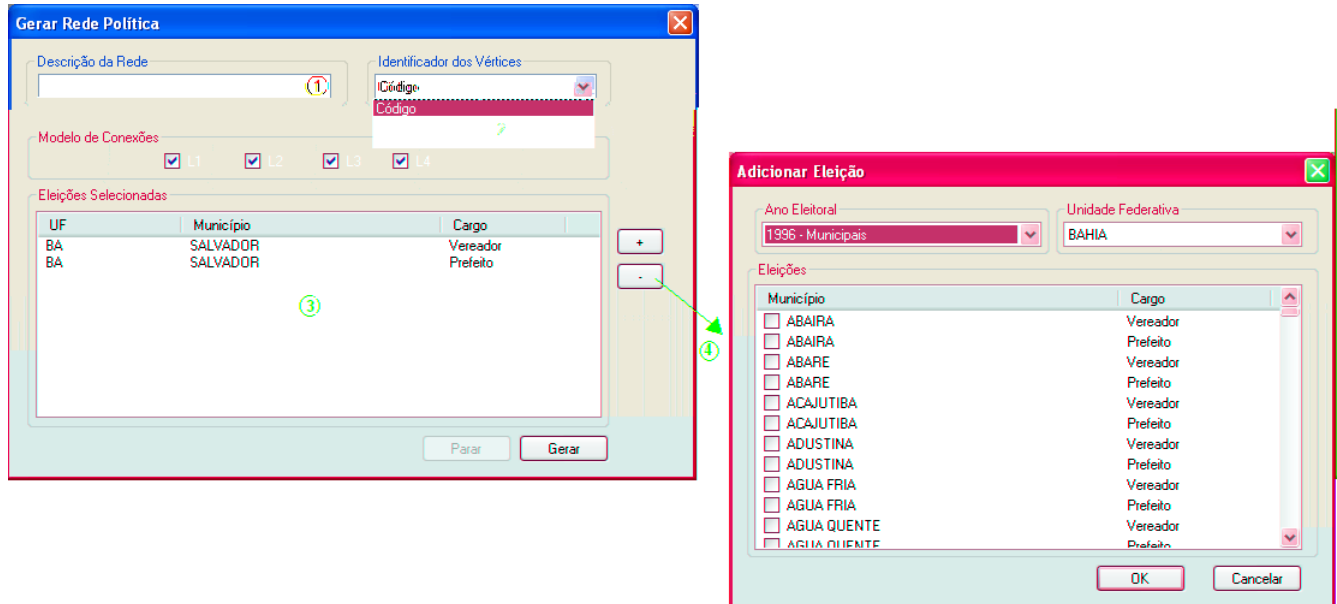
Gerar Rede Política

Descrição da Rede
1

Identificador dos Vértices
Código
Código
2

Modelo de Conexões
L1 L2 L3 L4

Eleições Selecionadas

| UF | Município | Cargo |
|---|---|---|
| BA | SALVADOR | Vereador |
| BA | SALVADOR | Prefeito |

3

+
-

Parar
Gerar

4

Adicionar Eleição

Ano Eleitoral
1996 - Municipais

Unidade Federativa
BAHIA

Eleições

| Município | Cargo |
|---|---|
| ABAIRA | Vereador |
| ABAIRA | Prefeito |
| ABARE | Vereador |
| ABARE | Prefeito |
| ACAJUTIBA | Vereador |
| ACAJUTIBA | Prefeito |
| ADUSTINA | Vereador |
| ADUSTINA | Prefeito |
| AGUA FRIA | Vereador |
| AGUA FRIA | Prefeito |
| AGUA QUENTE | Vereador |
| AGUA QUENTE | Prefeito |

OK
Cancelar